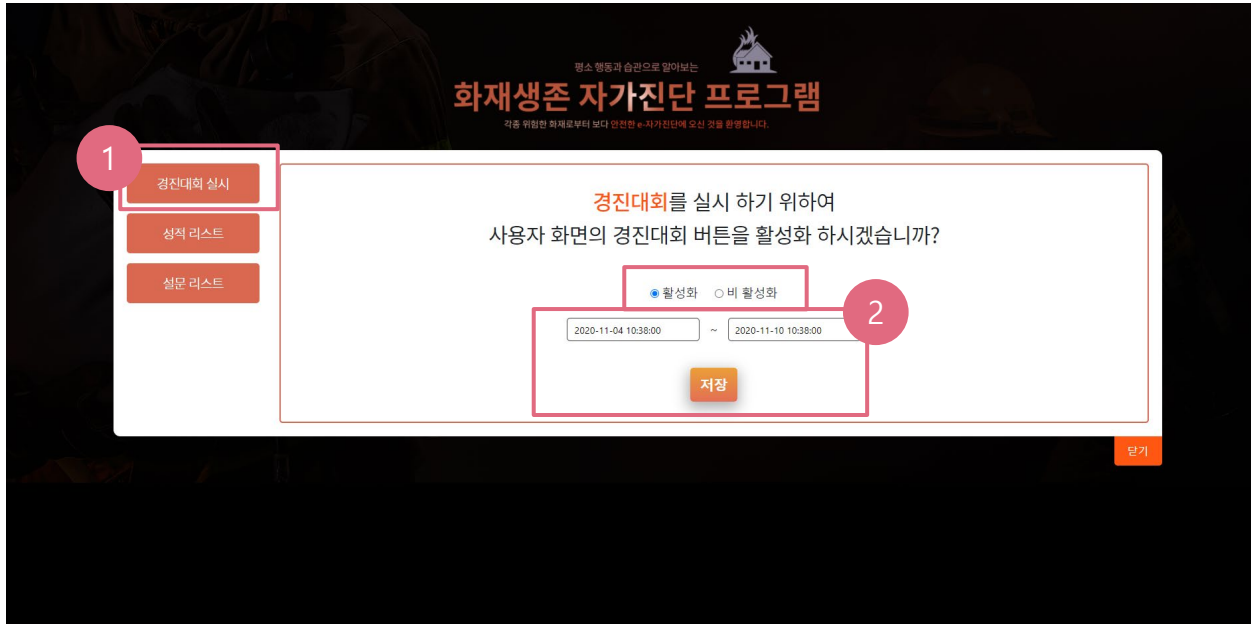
평소 행동과 습관으로 알아보는

화재생존 자가진단 프로그램

각종 위험한 화재로부터 보다 안전한 e-자가진단에 오신 것을 환영합니다.

1

경진대회 실시

성적 리스트

설문 리스트

경진대회를 실시 하기 위하여
사용자 화면의 경진대회 버튼을 활성화 하시겠습니까?

활성화 비 활성화

2

2020-11-04 10:38:00 ~ 2020-11-10 10:38:00

저장

닫기